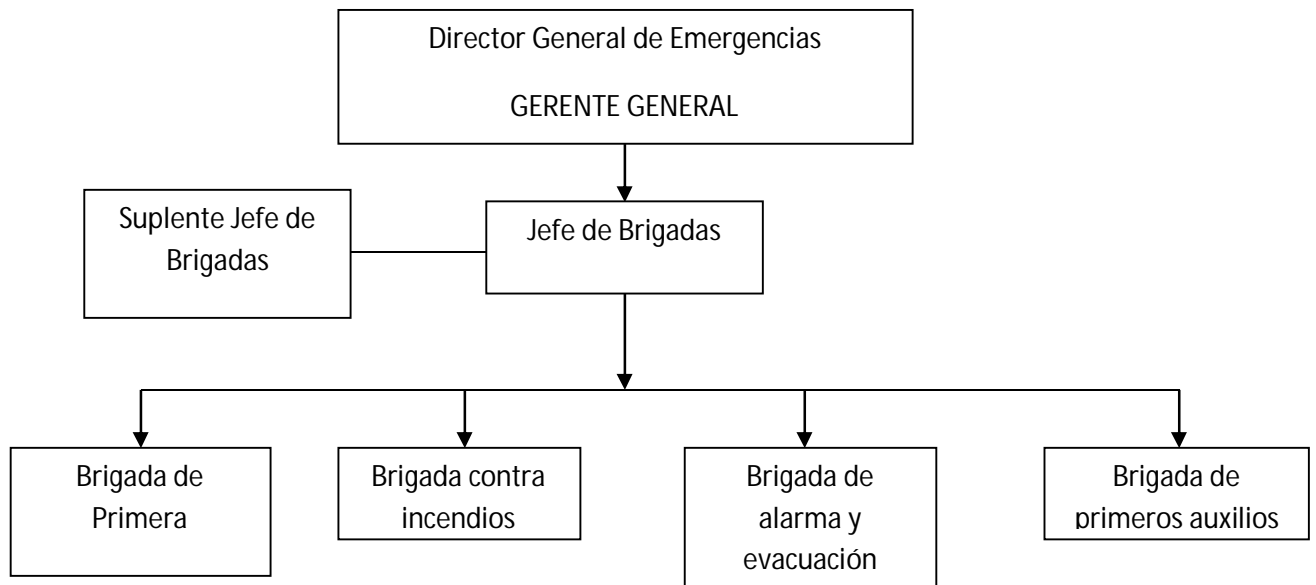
Director General de Emergencias

GERENTE GENERAL

Suplente Jefe de Brigadas

Jefe de Brigadas

Brigada de Primera

Brigada contra incendios

Brigada de alarma y evacuación

Brigada de primeros auxilios